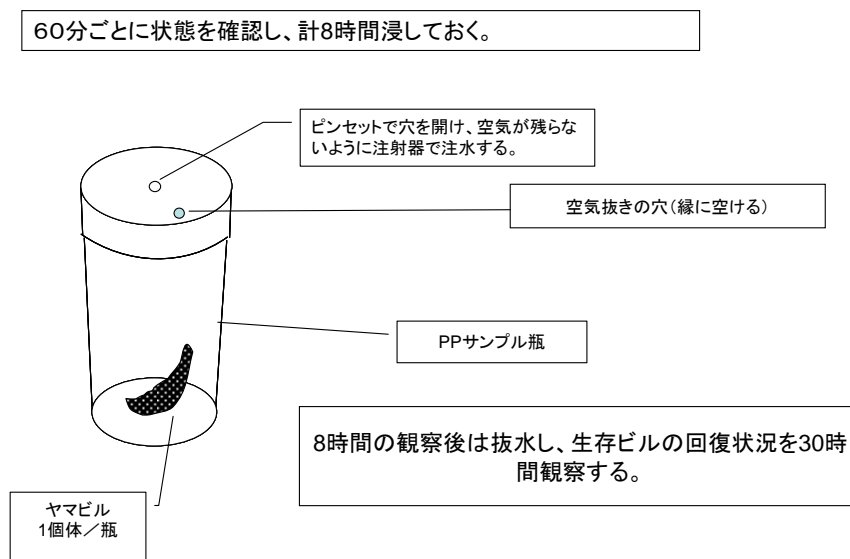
60分ごとに状態を確認し、計8時間浸しておく。

ピンセットで穴を開け、空気が残らないように注射器で注水する。

空気抜きの穴（縁に空ける）

PPサンプル瓶

8時間の観察後は抜水し、生存ビルの回復状況を30時間観察する。

ヤマビル
1個体／瓶